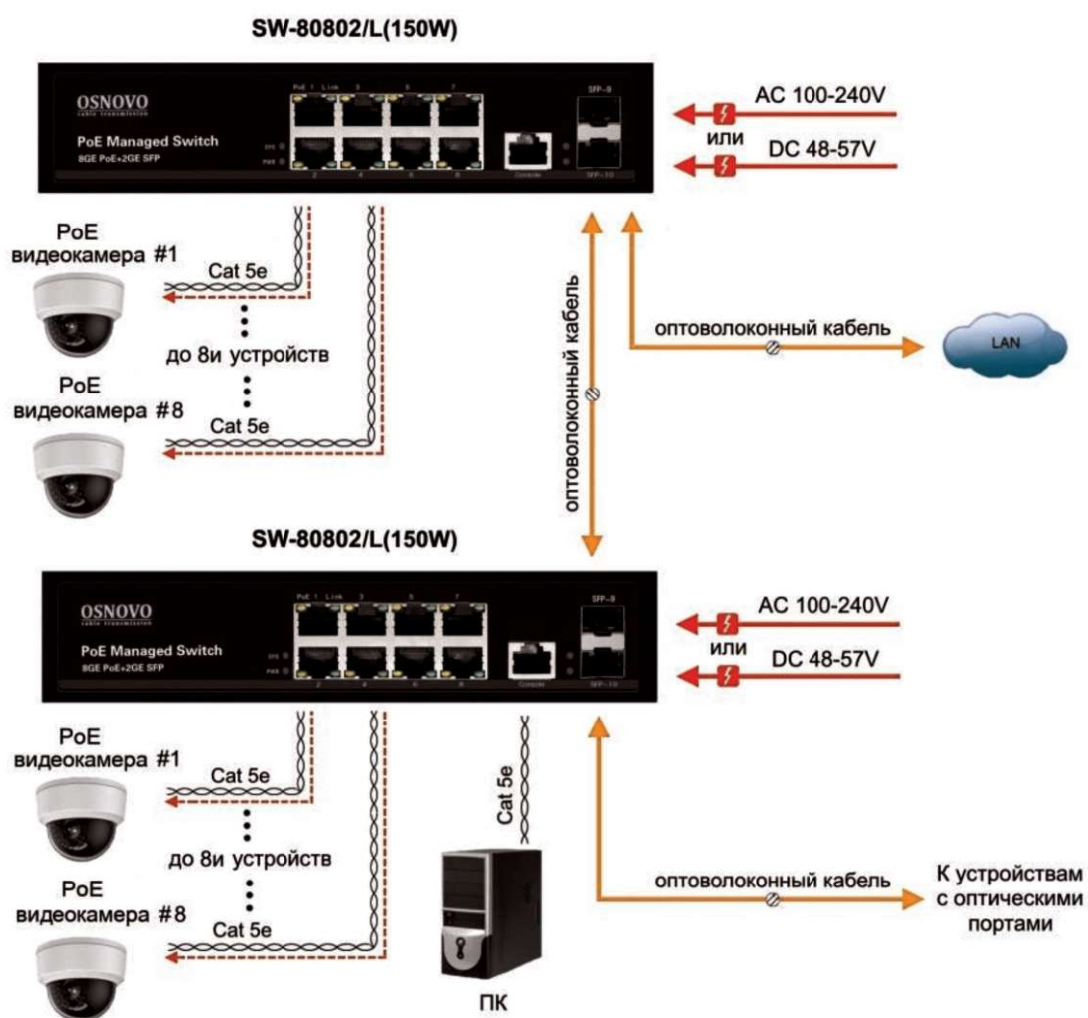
SW-80802/L(150W)

OSNOVO
cable transmission
PoE Managed Switch
8GE PoE+2GE SFP
PoE 1 Link 3 5 7
SYS
PWR
2 4 6 8
Console
SFP-9
SFP-10

AC 100-240V
или
DC 48-57V

PoE
видеокамера #1
Cat 5e
до 8и устройств
PoE
видеокамера #8
Cat 5e

оптоволоконный кабель
оптоволоконный кабель
LAN

SW-80802/L(150W)

OSNOVO
cable transmission
PoE Managed Switch
8GE PoE+2GE SFP
PoE 1 Link 3 5 7
SYS
PWR
2 4 6 8
Console
SFP-9
SFP-10

AC 100-240V
или
DC 48-57V

PoE
видеокамера #1
Cat 5e
до 8и устройств
PoE
видеокамера #8
Cat 5e

Cat 5e
ПК

оптоволоконный кабель
К устройствам с оптическими портами